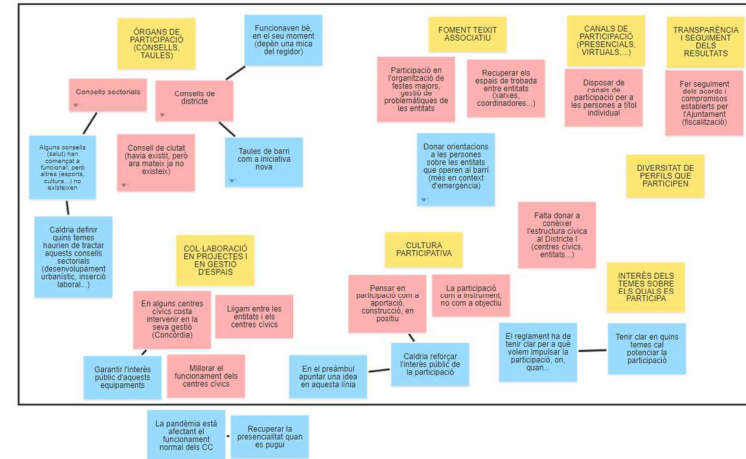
ÒRGANS DE PARTICIPACIÓ (CONSELLS, TAULES)

Funcionaven bé, en el seu moment (depèn una mica del regidor)

Consells sectorials

Consells de districte

Alguns consells (salut) han començat a funcionar, però altres (esports, cultura...) no existeixen

Consell de ciutat (havia existit, però ara mateix ja no existeix)

Taules de barri com a iniciativa nova

Caldria definir quins temes haurien de tractar aquests consells sectorials (desenvolupament urbanístic, inserció laboral...)

FOMENT TEIXIT ASSOCIATIU

Participació en l'organització de festes majors, gestió de problemàtiques de les entitats

Recuperar els espais de trobada entre entitats (xarxes, coordinadores...)

Donar orientacions a les persones sobre les entitats que operen al barri (més en context d'emergència)

CANALS DE PARTICIPACIÓ (PRESENCIALS, VIRTUALS,...)

Disposar de canals de participació per a les persones a títol individual

TRANSPARÈNCIA I SEGUIMENT DELS RESULTATS

Fer seguiment dels acords i compromisos establerts per l'Ajuntament (fiscalització)

DIVERSITAT DE PERFILS QUE PARTICIPEN

Falta donar a conèixer l'estructura cívica al Districte I (centres cívics, entitats...)

INTERÈS DELS TEMES SOBRE ELS QUALS ES PARTICIPA

COL·LABORACIÓ EN PROJECTES I EN GESTIÓ D'ESPAIS

En alguns centres cívics costa intervenir en la seva gestió (Concòrdia)

Lligam entre les entitats i els centres cívics

Garantir l'interès públic d'aquests equipaments

Millorar el funcionament dels centres cívics

CULTURA PARTICIPATIVA

Pensar en participació com a aportació, construcció, en positiu

La participació com a instrument, no com a objectiu

Caldria reforçar l'interès públic de la participació

En el preàmbul apuntar una idea en aquesta línia

El reglament ha de tenir clar per a què volem impulsar la participació, on, quan...

Tenir clar en quins temes cal potenciar la participació

La pandèmia està afectant el funcionament normal dels CC

Recuperar la presencialitat quan es pugui